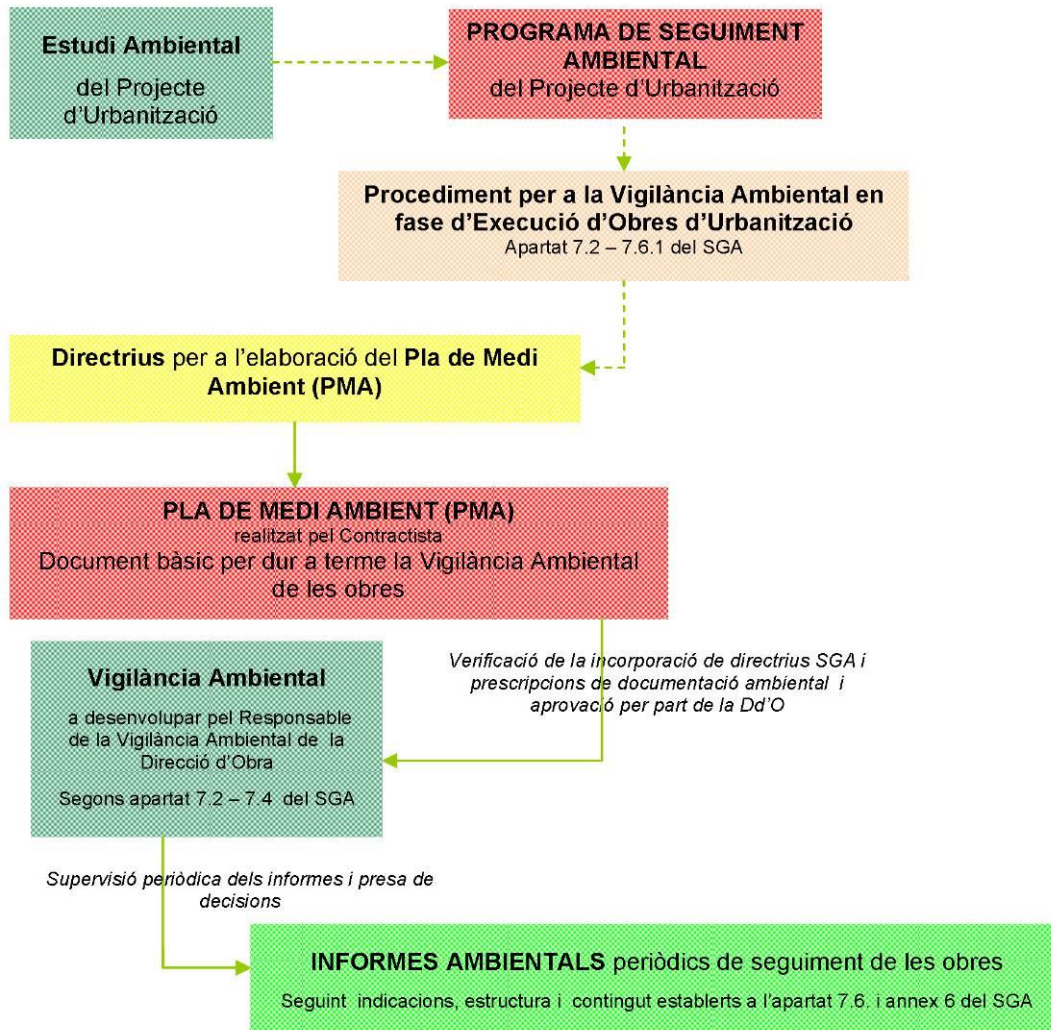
Estudi Ambiental
del Projecte d'Urbanització

PROGRAMA DE SEGUIMENT AMBIENTAL
del Projecte d'Urbanització

Procediment per a la Vigilància Ambiental en fase d'Execució d'Obres d'Urbanització
Apartat 7.2 – 7.6.1 del SGA

Directrius per a l'elaboració del Pla de Medi Ambient (PMA)

PLA DE MEDI AMBIENT (PMA)
realitzat pel Contractista
Document bàsic per dur a terme la Vigilància Ambiental de les obres

Verificació de la incorporació de directrius SGA i prescripcions de documentació ambiental i aprovació per part de la Dd'O

Vigilància Ambiental
a desenvolupar pel Responsable de la Vigilància Ambiental de la Direcció d'Obra
Segons apartat 7.2 – 7.4 del SGA

Supervisió periòdica dels informes i presa de decisions

INFORMES AMBIENTALS periòdics de seguiment de les obres
Seguint indicacions, estructura i contingut establerts a l'apartat 7.6. i annex 6 del SGA